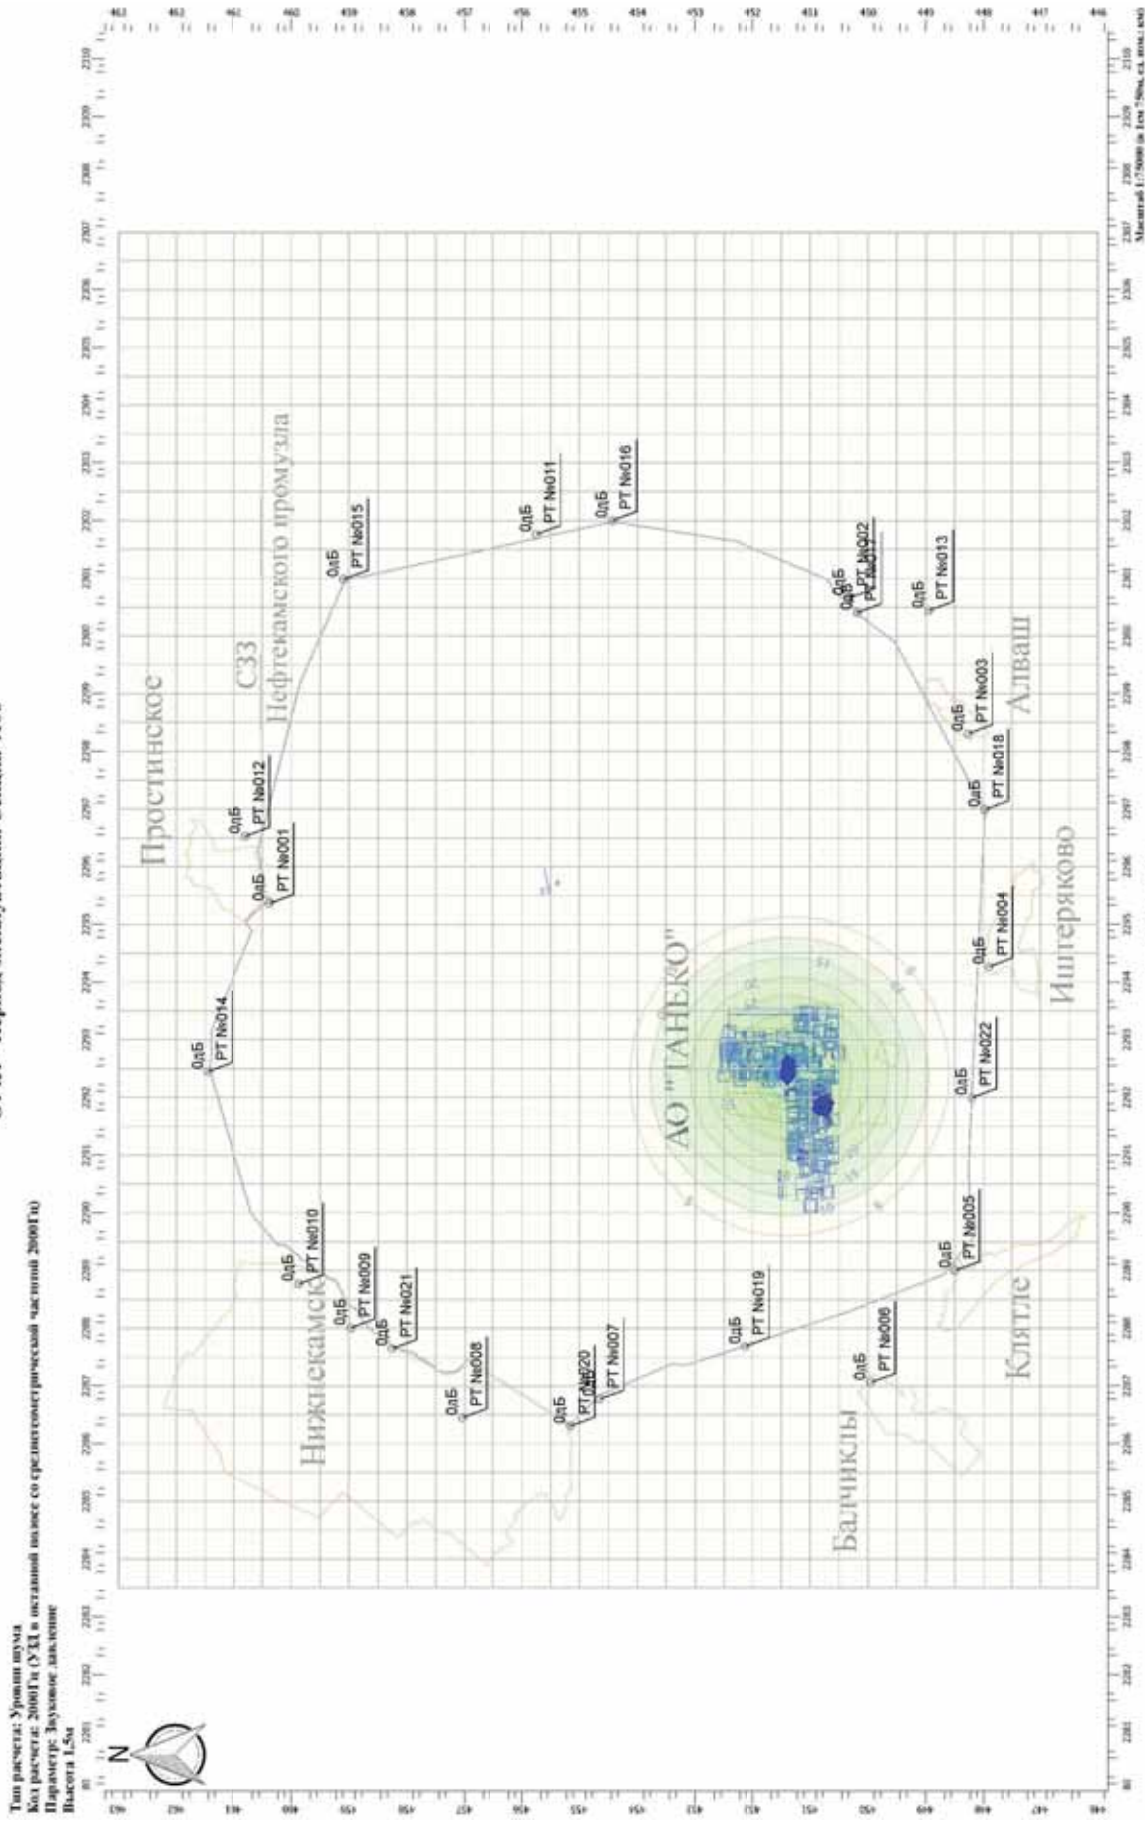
Тип расчета: Уровни шума
Код расчета: 2000Гц (УЗД в октавной полосе со среднегеометрической частотой 2000Гц)
Параметр: Звуковое давление
Высота 1,5м

N

Простинское
СЗЗ
Нефтекамского промузла
Нижнекамск
АО "ТАНЕКО"
Алваш
Иштеряково
Клятле
Балчиклы

0дБ PT №015
0дБ PT №011
0дБ PT №016
0дБ PT №002
0дБ PT №017
0дБ PT №013
0дБ PT №003
0дБ PT №018
0дБ PT №004
0дБ PT №022
0дБ PT №005
0дБ PT №006
0дБ PT №019
0дБ PT №007
0дБ PT №020
0дБ PT №008
0дБ PT №021
0дБ PT №009
0дБ PT №010
0дБ PT №014
0дБ PT №001
0дБ PT №012

Масштаб 1:75000 (в 1см 750м, ед. изм.: км)